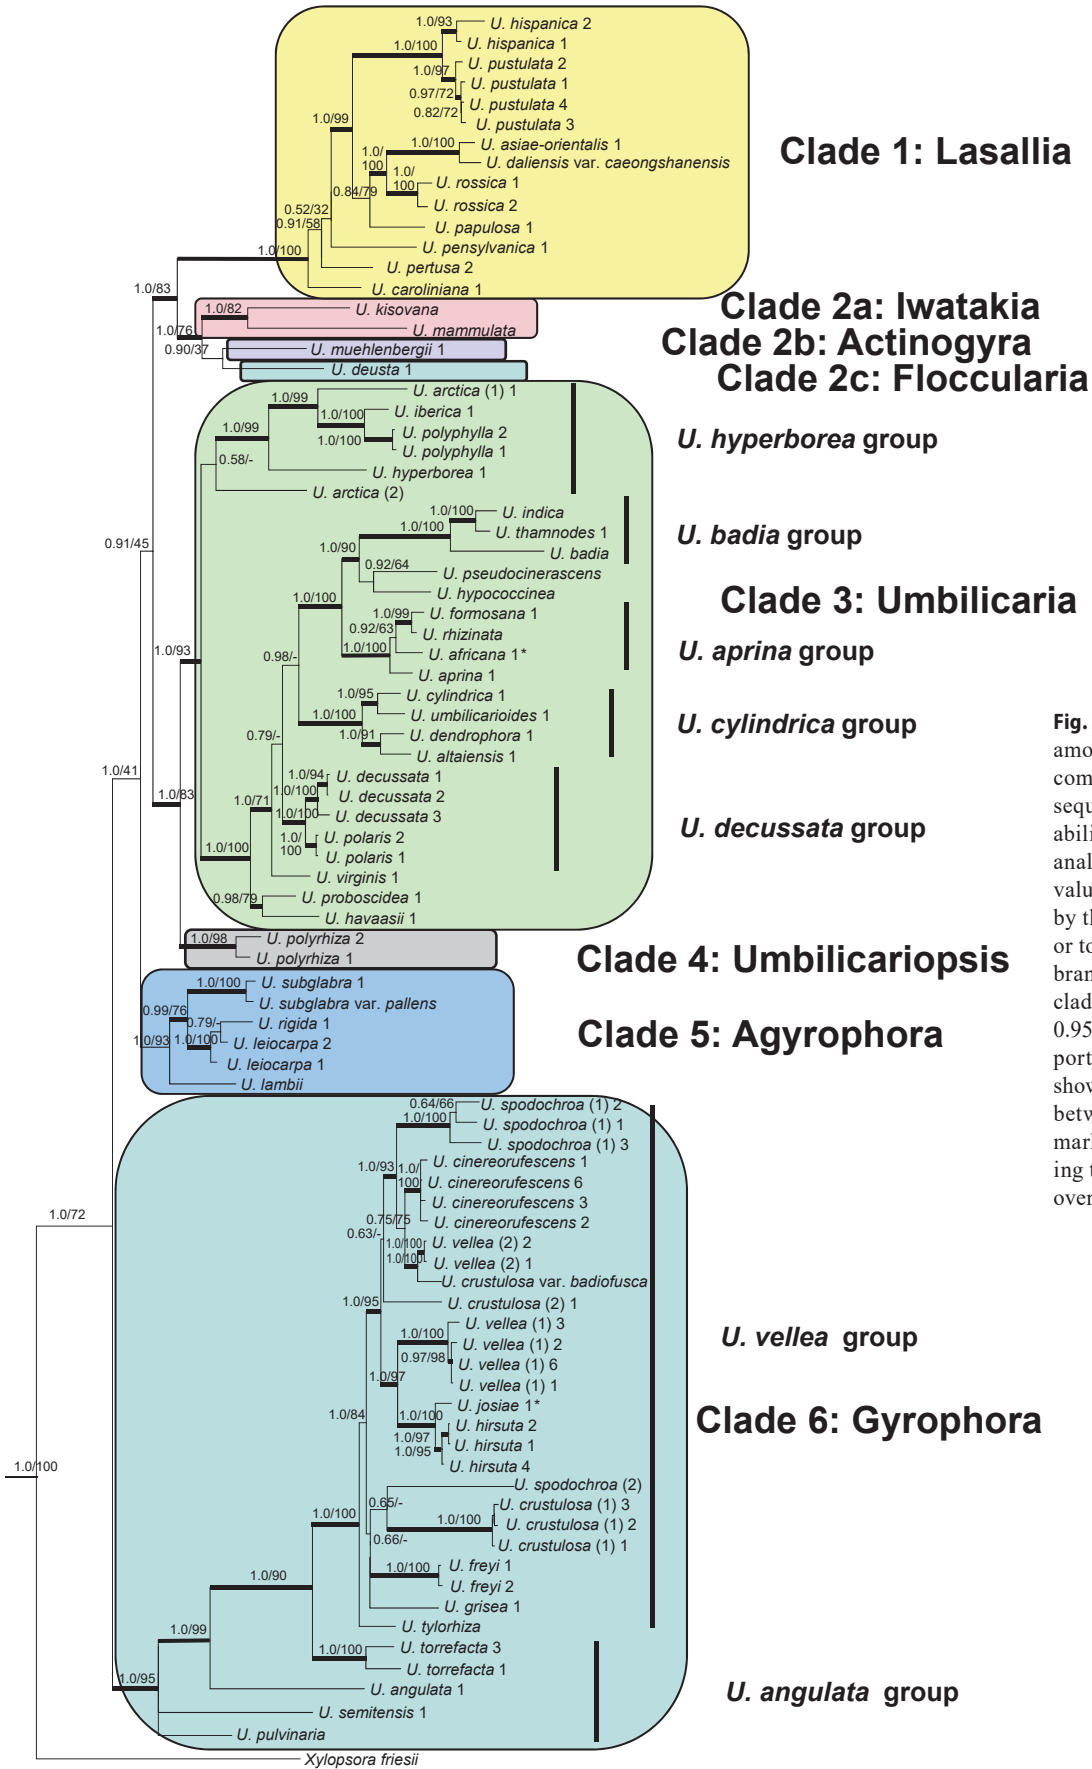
1.0/93 U. hispanica 2
1.0/100 U. hispanica 1
1.0/97 U. pustulata 2
0.97/72 U. pustulata 1
0.82/72 U. pustulata 4
U. pustulata 3
1.0/99
1.0/100 U. asiae-orientalis 1
1.0/100 U. daliensis var. caeongshanensis
1.0/100 U. rossica 1
0.84/79
U. rossica 2
0.52/32
0.91/58 U. papulosa 1
U. pensylvanica 1
1.0/100
U. pertusa 2
U. caroliniana 1

Clade 1: Lasallia

1.0/83
1.0/82 U. kisovana
1.0/76 U. mammulata
0.90/37 U. muehlenbergii 1
U. deusta 1

Clade 2a: Iwatakia
Clade 2b: Actinogyra
Clade 2c: Floccularia

1.0/99 U. arctica (1) 1
1.0/100 U. iberica 1
1.0/99
1.0/100 U. polyphylla 2
U. polyphylla 1
0.58/-
U. hyperborea 1
U. arctica (2)

U. hyperborea group

1.0/100 U. indica
1.0/100 U. thamnodes 1
1.0/90 U. badia
0.92/64 U. pseudocinerascens
U. hypococcinea
1.0/100
1.0/99 U. formosana 1
0.92/63 U. rhizinata
1.0/100 U. africana 1*
U. aprina 1
0.98/-
1.0/95 U. cylindrica 1
1.0/100 U. umbilicarioides 1
1.0/91 U. dendrophora 1
U. altaiensis 1
0.79/-
1.0/94 U. decussata 1
1.0/100 U. decussata 2
1.0/100 U. decussata 3
1.0/71
1.0/100 U. polaris 2
U. polaris 1
1.0/100
U. virginis 1
0.98/79 U. proboscidea 1
U. havaasii 1

U. badia group

Clade 3: Umbilicaria

U. aprina group

U. cylindrica group

U. decussata group

0.91/45
1.0/93
1.0/83
1.0/98 U. polyrhiza 2
U. polyrhiza 1

Clade 4: Umbilicariopsis

1.0/100 U. subglabra 1
U. subglabra var. pallens
0.99/76
0.79/- U. rigida 1
1.0/100 U. leiocarpa 2
1.0/93 U. leiocarpa 1
U. lambii

Clade 5: Agyrophora

1.0/41
0.64/66 U. spodochroa (1) 2
1.0/100 U. spodochroa (1) 1
U. spodochroa (1) 3
1.0/93 1.0/100 U. cinereorufescens 1
U. cinereorufescens 6
U. cinereorufescens 3
0.75/75 U. cinereorufescens 2
0.63/-
1.0/100 U. vellea (2) 2
1.0/100 U. vellea (2) 1
U. crustulosa var. badiofusca
1.0/95
U. crustulosa (2) 1
U. vellea (1) 3
1.0/100 U. vellea (1) 2
0.97/98 U. vellea (1) 6
1.0/97 U. vellea (1) 1
U. josiae 1*
1.0/84
1.0/100 U. hirsuta 2
1.0/97 U. hirsuta 1
1.0/95 U. hirsuta 4
U. spodochroa (2)
0.65/- U. crustulosa (1) 3
1.0/100 U. crustulosa (1) 2
0.66/- U. crustulosa (1) 1
1.0/100
1.0/100 U. freyi 1
U. freyi 2
1.0/90
U. grisea 1
U. tylorhiza
1.0/99
1.0/100 U. torrefacta 3
U. torrefacta 1
U. angulata 1
1.0/95
U. semitensis 1
U. pulvinaria
1.0/72
1.0/100
Xylopsora friesii

U. vellea group

Clade 6: Gyrophora

U. angulata group

Fig.
amo
com
sequ
abili
anal
valu
by t
or t
bran
clad
0.95
port
sho
betw
mar
ing
over